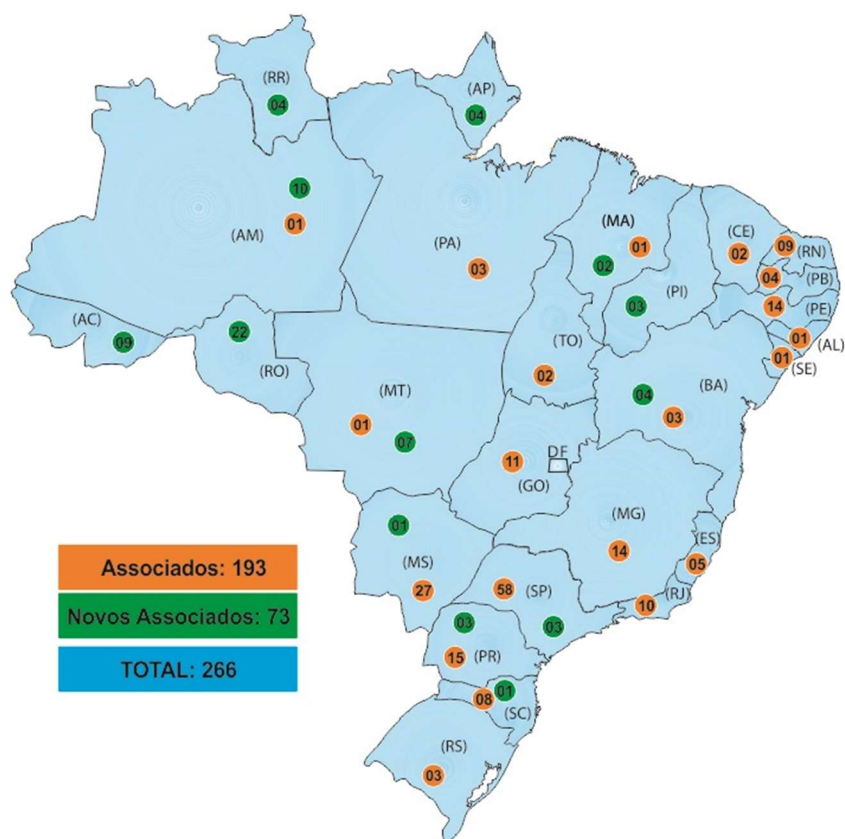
(RR)
04
(AP)
04
10
01
(AM)
(PA)
03
(MA)
01
02
03
(PI)
(CE)
02
09
(RN)
04
(PB)
14
(PE)
01
(AL)
01
(SE)
(AC)
09
22
(RO)
(MT)
01
07
(TO)
02
04
(BA)
03
DF
11
(GO)
(MG)
14
(ES)
05
(RJ)
10
01
(MS)
27
58
(SP)
03
03
15
(PR)
08
01
(SC)
(RS)
03

Associados: 193
Novos Associados: 73
TOTAL: 266